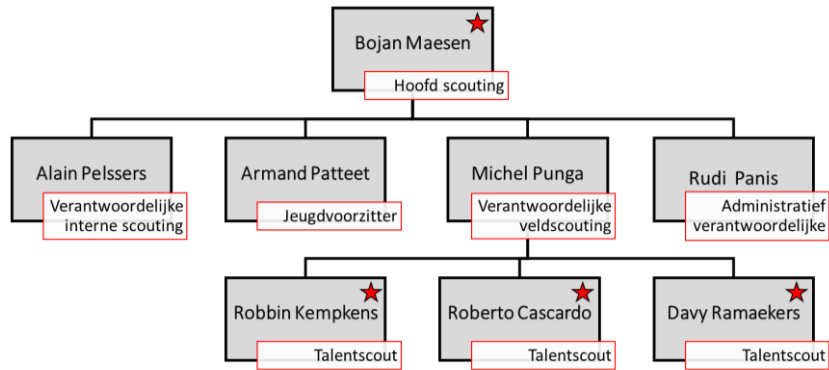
Bojan Maesen
Hoofd scouting

Alain Pelssers
Verantwoordelijke interne scouting

Armand Patteet
Jeugdvoorzitter

Michel Punga
Verantwoordelijke veldscouting

Rudi Panis
Administratief verantwoordelijke

Robbin Kempkens
Talentscout

Roberto Cascardo
Talentscout

Davy Ramaekers
Talentscout